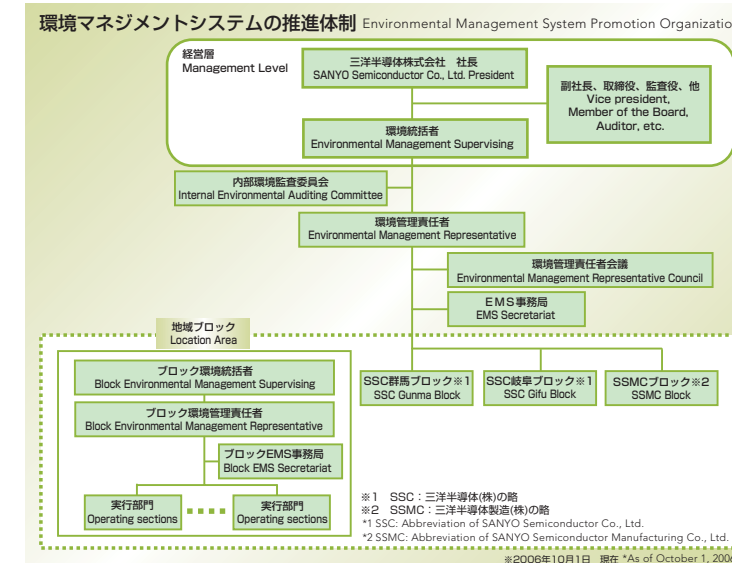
環境マネジメントシステムの推進体制 Environmental Management System Promotion Organizatio

経営層
Management Level

三洋半導体株式会社 社長
SANYO Semiconductor Co., Ltd. President

副社長、取締役、監査役、他
Vice president, Member of the Board, Auditor, etc.

環境統括者
Environmental Management Supervising

内部環境監査委員会
Internal Environmental Auditing Committee

環境管理責任者
Environmental Management Representative

環境管理責任者会議
Environmental Management Representative Council

EMS事務局
EMS Secretariat

地域ブロック
Location Area

ブロック環境統括者
Block Environmental Management Supervising

ブロック環境管理責任者
Block Environmental Management Representative

ブロックEMS事務局
Block EMS Secretariat

実行部門
Operating sections

実行部門
Operating sections

SSC群馬ブロック※1
SSC Gunma Block

SSC岐阜ブロック※1
SSC Gifu Block

SSMCブロック※2
SSMC Block

※1 SSC：三洋半導体(株)の略
※2 SSMC：三洋半導体製造(株)の略
*1 SSC: Abbreviation of SANYO Semiconductor Co., Ltd.
*2 SSMC: Abbreviation of SANYO Semiconductor Manufacturing Co., Ltd.

※2006年10月1日 現在 *As of October 1, 200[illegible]